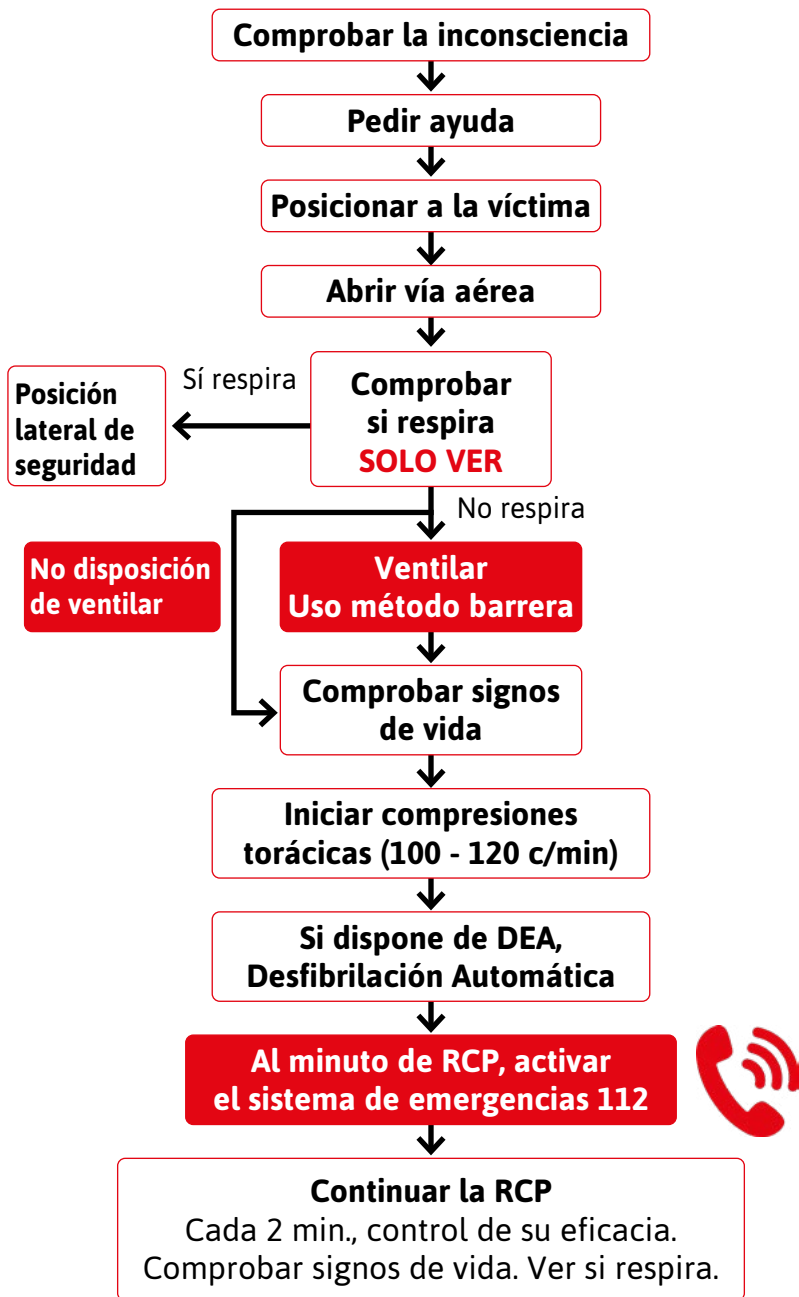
Comprobar la inconsciencia

Pedir ayuda

Posicionar a la víctima

Abrir vía aérea

Posición lateral de seguridad

Sí respira

Comprobar si respira
SOLO VER

No respira

No disposición de ventilar

Ventilar
Uso método barrera

Comprobar signos de vida

Iniciar compresiones torácicas (100 - 120 c/min)

Si dispone de DEA, Desfibrilación Automática

Al minuto de RCP, activar el sistema de emergencias 112

Continuar la RCP
Cada 2 min., control de su eficacia.
Comprobar signos de vida. Ver si respira.